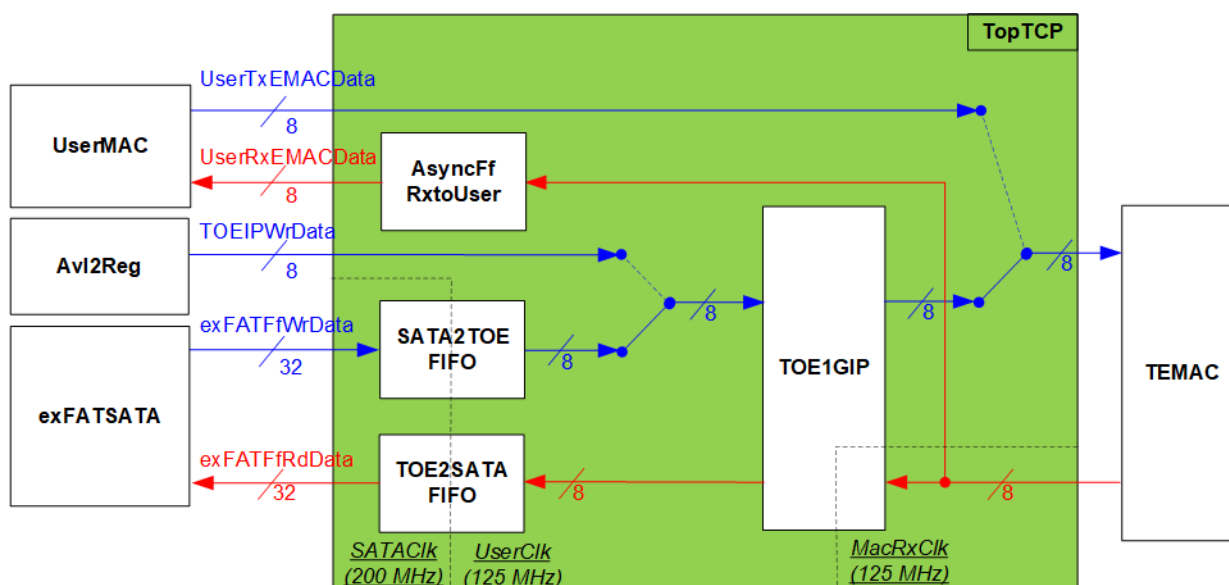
TopTCP

UserTxEMACData
8

UserMAC

UserRxEMACData
8

AsyncFf RxtoUser

TOEIPWrData
8

Avl2Reg

8

8

8

TEMAC

exFATFfWrData
32

SATA2TOE FIFO

8

exFATSATA

TOE1GIP

exFATFfRdData
32

TOE2SATA FIFO

8

8

SATAClk (200 MHz)

UserClk (125 MHz)

MacRxClk (125 MHz)